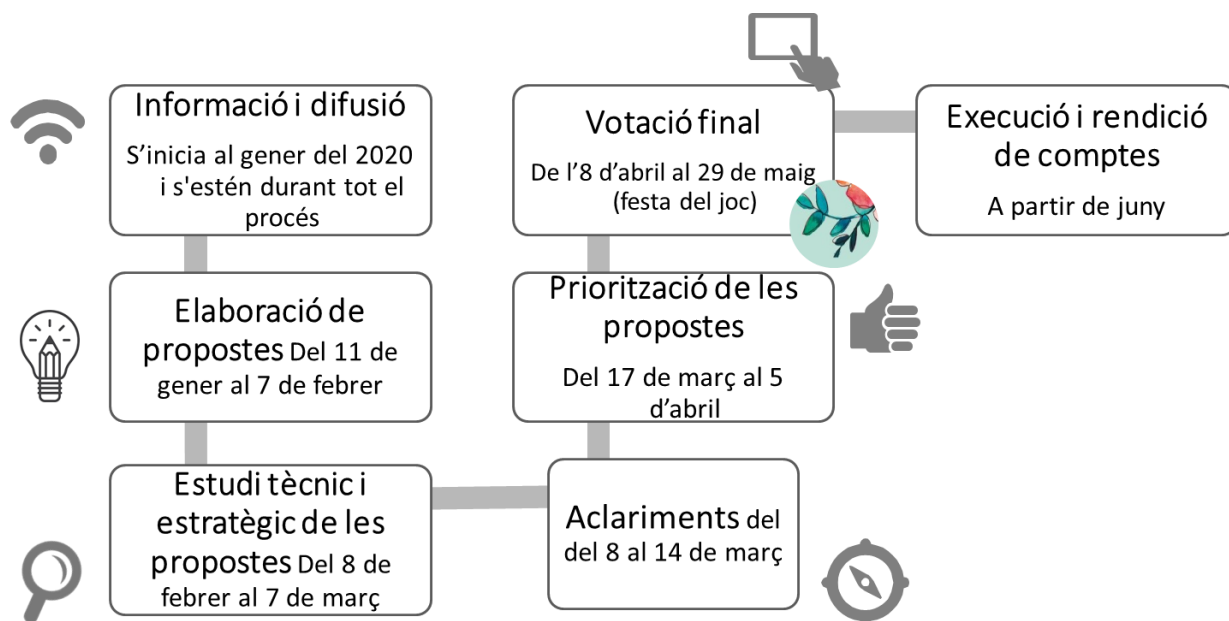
Informació i difusió

S'inicia al gener del 2020 i s'estén durant tot el procés

Elaboració de propostes Del 11 de gener al 7 de febrer

Estudi tècnic i estratègic de les propostes Del 8 de febrer al 7 de març

Aclariments del del 8 al 14 de març

Priorització de les propostes

Del 17 de març al 5 d'abril

Votació final

De l'8 d'abril al 29 de maig (festa del joc)

Execució i rendició de comptes

A partir de juny